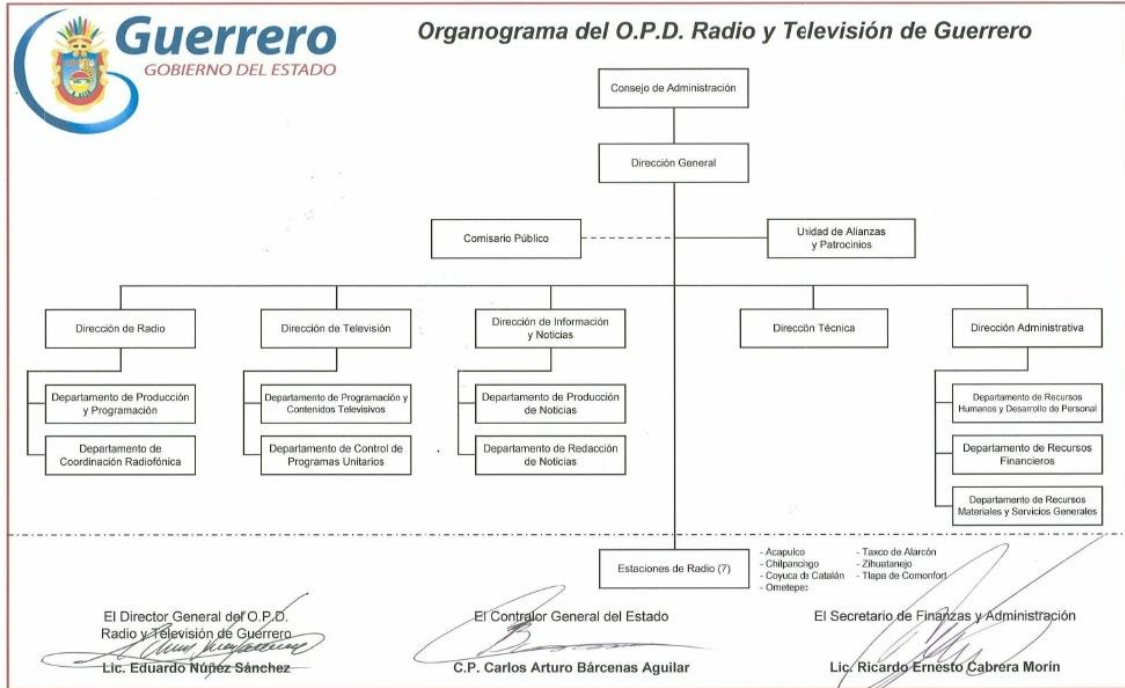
Guerrero
GOBIERNO DEL ESTADO

Organograma del O.P.D. Radio y Televisión de Guerrero

Consejo de Administración

Dirección General

Comisario Público

Unidad de Alianzas y Patrocinios

Dirección de Radio

Departamento de Producción y Programación

Departamento de Coordinación Radiofónica

Dirección de Televisión

Departamento de Programación y Contenidos Televisivos

Departamento de Control de Programas Unitarios

Dirección de Información y Noticias

Departamento de Producción de Noticias

Departamento de Redacción de Noticias

Direccón Técnica

Dirección Administrativa

Departamento de Recursos Humanos y Desarrollo de Personal

Departamento de Recursos Financieros

Departamento de Recursos Materiales y Servicios Generales

Estaciones de Radio (7)

- Acapulco
- Chilpancingo
- Coyuca de Catalán
- Ometepec
- Taxco de Alarcón
- Zihuatanejo
- Tlapa de Comonfort

El Director General del O.P.D. Radio y Televisión de Guerrero
Lic. Eduardo Núñez Sánchez

El Contralor General del Estado
C.P. Carlos Arturo Bárcenas Aguilar

El Secretario de Finanzas y Administración
Lic. Ricardo Ernesto Cabrera Morín